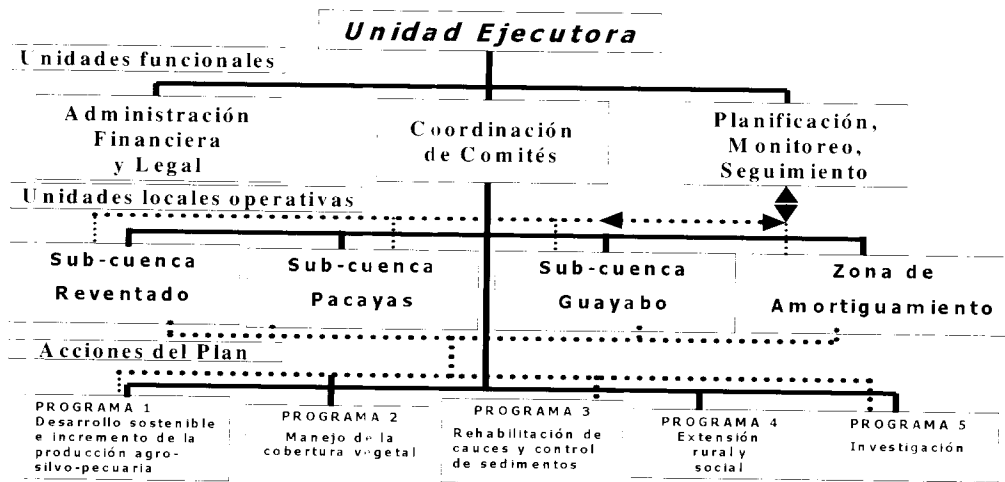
Unidad Ejecutora

Unidades funcionales

Administración Financiera y Legal

Coordinación de Comités

Planificación, Monitoreo, Seguimiento

Unidades locales operativas

Sub-cuenca Reventado

Sub-cuenca Pacayas

Sub-cuenca Guayabo

Zona de Amortiguamiento

Acciones del Plan

PROGRAMA 1
Desarrollo sostenible e incremento de la producción agro-silvo-pecuaria

PROGRAMA 2
Manejo de la cobertura vegetal

PROGRAMA 3
Rehabilitación de cauces y control de sedimentos

PROGRAMA 4
Extensión rural y social

PROGRAMA 5
Investigación